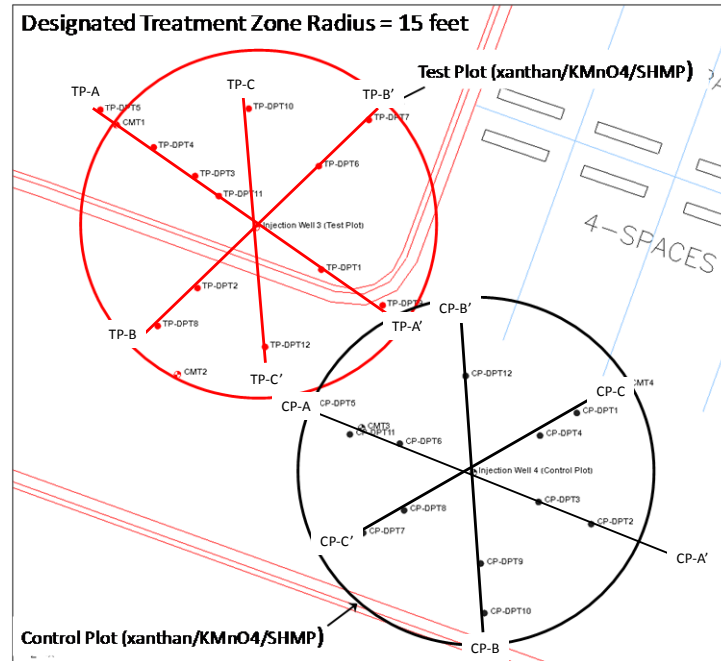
Designated Treatment Zone Radius = 15 feet

Test Plot (xanthan/KMnO4/SHMP)

TP-A
TP-C
TP-B'
TP-DPT5
CMT1
TP-DPT10
TP-DPT7
TP-DPT4
TP-DPT3
TP-DPT6
TP-DPT11
Injection Well 3 (Test Plot)
TP-DPT1
TP-DPT2
TP-DPT9
TP-B
TP-DPT8
TP-A'
TP-DPT12
CMT2
TP-C'

4-SPACES

CP-B'
CP-DPT12
CP-C
CMT4
CP-A
CP-DPT5
CP-DPT1
CMT3
CP-DPT11
CP-DPT6
CP-DPT4
Injection Well 4 (Control Plot)
CP-DPT3
CP-DPT8
CP-DPT2
CP-C'
CP-DPT7
CP-A'
CP-DPT9
CP-DPT10
CP-B

Control Plot (xanthan/KMnO4/SHMP)